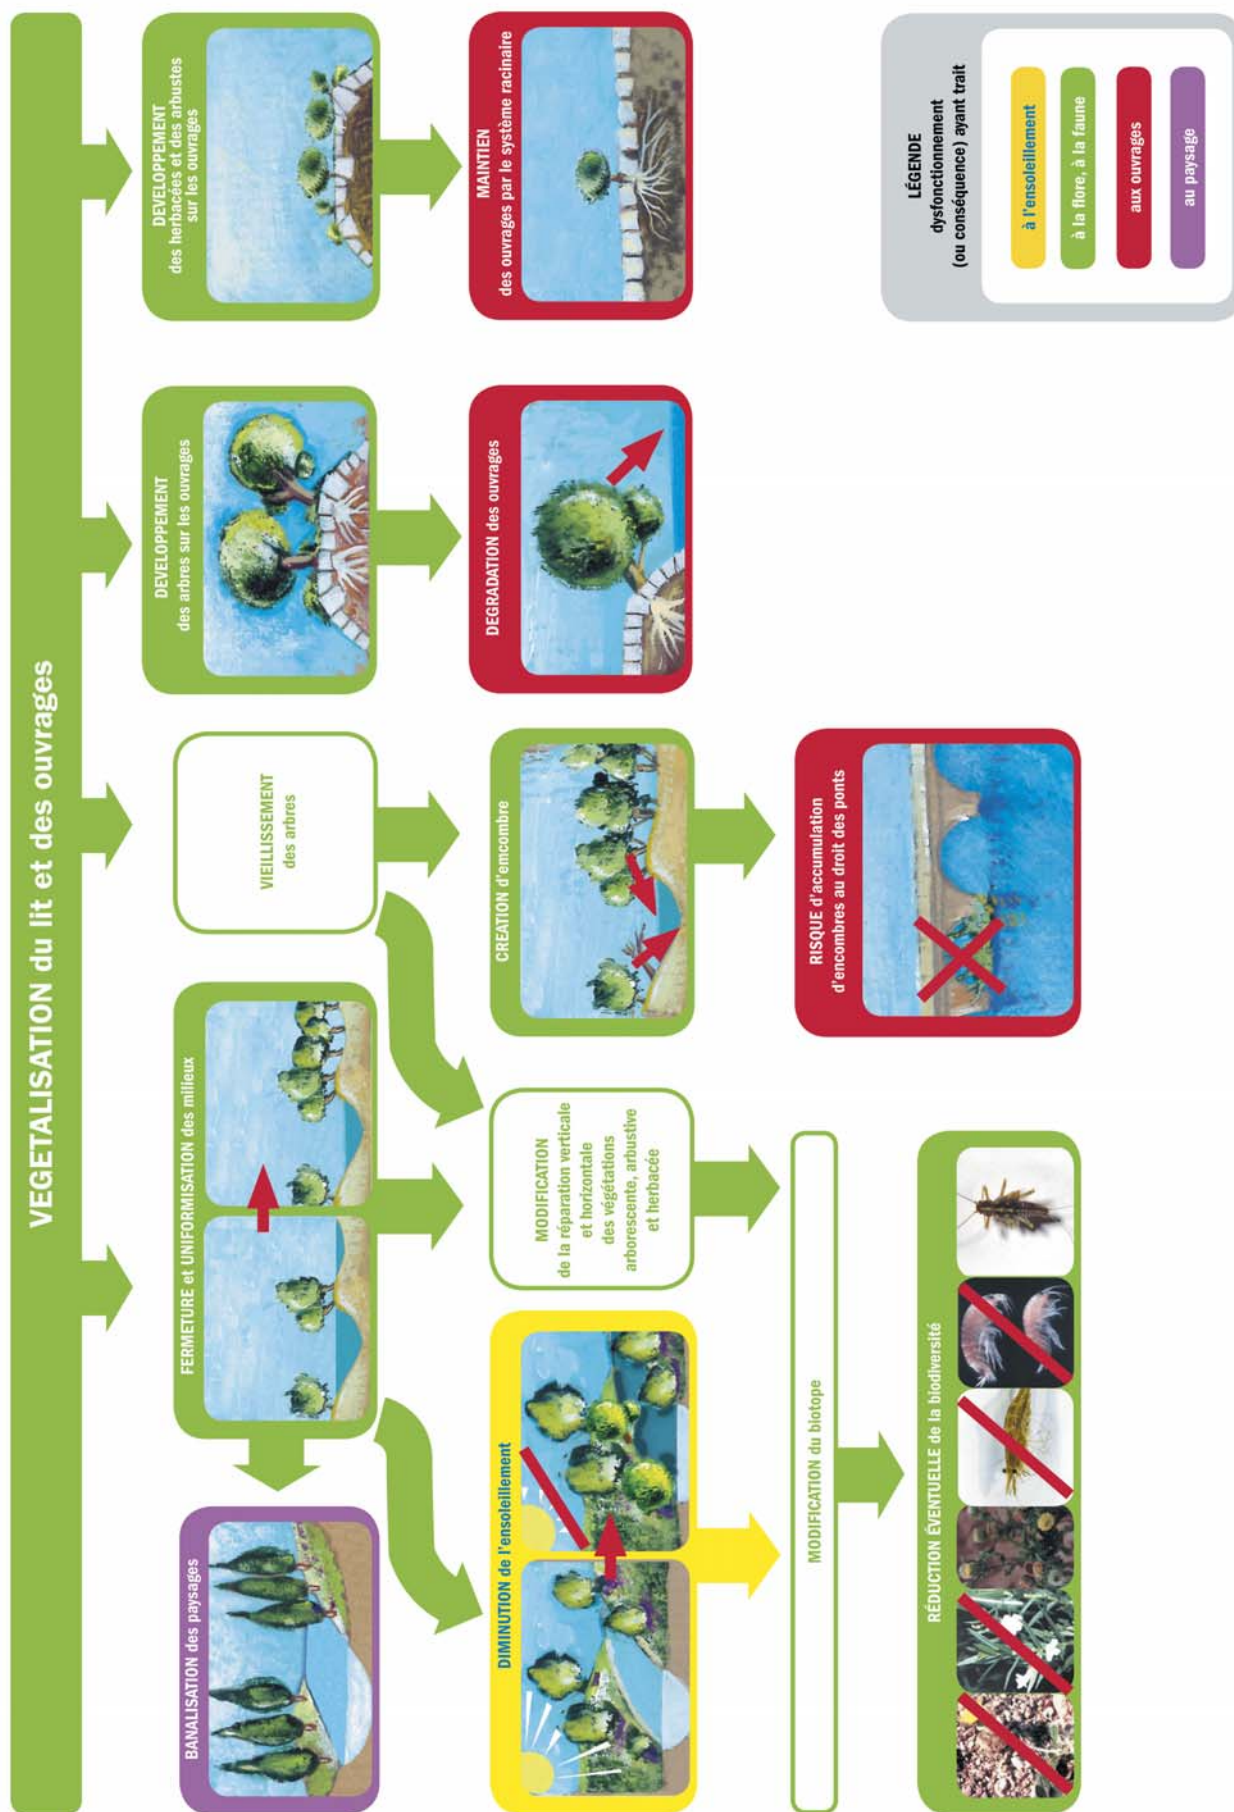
VEGETALISATION du lit et des ouvrages

DEVELOPPEMENT des herbacées et des arbustes sur les ouvrages

MAINTIEN des ouvrages par le système racinaire

DEVELOPPEMENT des arbres sur les ouvrages

DEGRADATION des ouvrages

VIEILLISSEMENT des arbres

CREATION d'embâcle

RISQUE d'accumulation d'embâcles au droit des ponts

FERMETURE et UNIFORMISATION des milieux

MODIFICATION de la réparation verticale et horizontale des végétations arborescente, arbustive et herbacée

BANALISATION des paysages

DIMINUTION de l'ensoleillement

MODIFICATION du biotope

RÉDUCTION ÉVENTUELLE de la biodiversité

LÉGENDE
dysfonctionnement (ou conséquence) ayant trait
à l'ensoleillement
à la flore, à la faune
aux ouvrages
au paysage